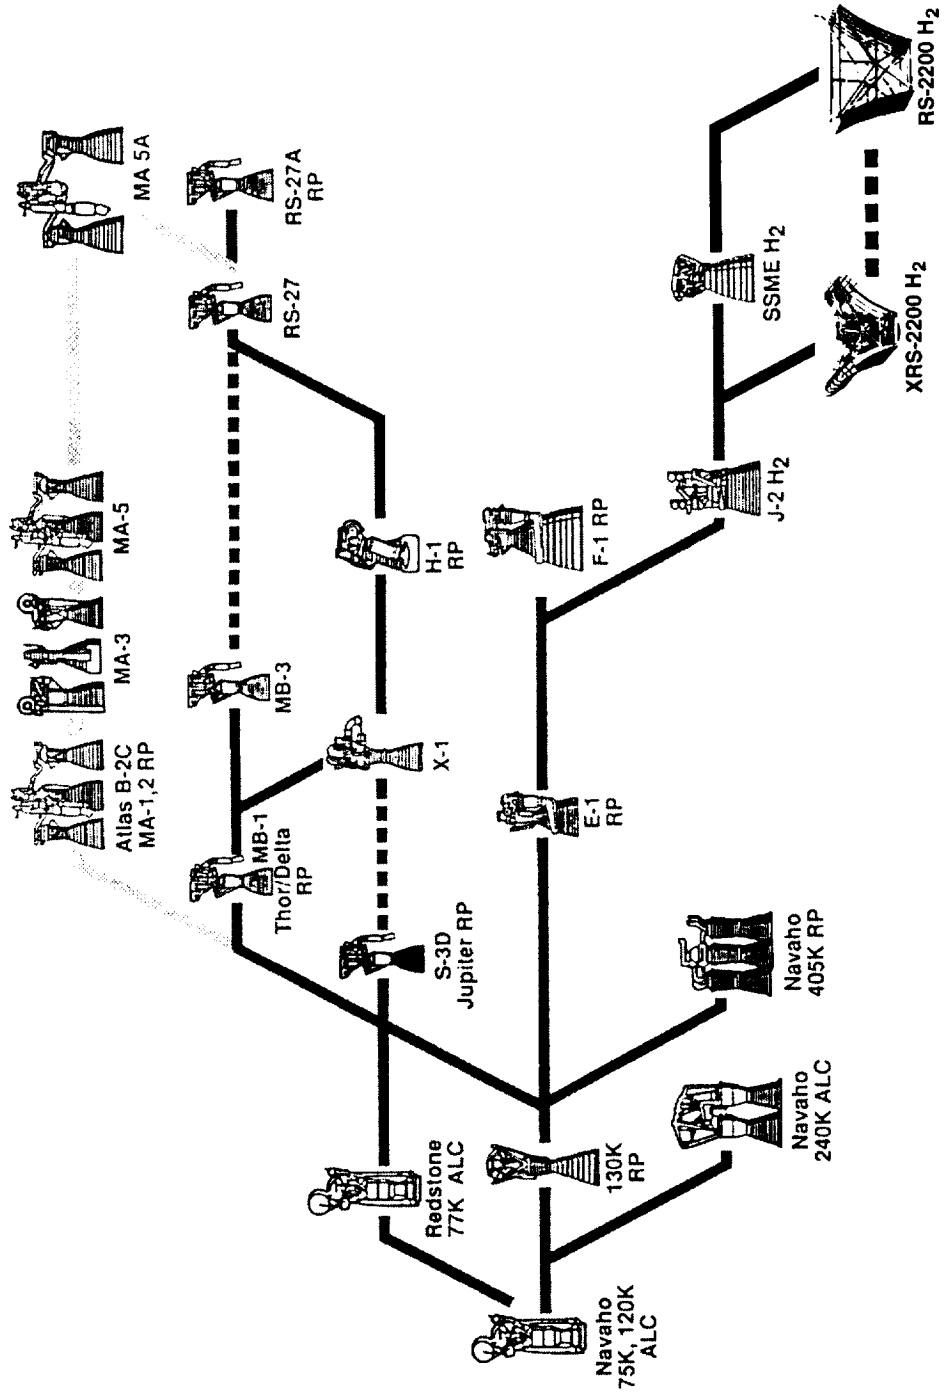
Navaho 75K, 120K ALC

Redstone 77K ALC

130K RP

Navaho 240K ALC

Navaho 405K RP

S-3D Jupiter RP

MB-1 Thor/Delta RP

Atlas B-2C MA-1,2 RP

X-1

E-1 RP

MB-3

MA-3

MA-5

H-1 RP

F-1 RP

RS-27

RS-27A RP

MA 5A

J-2 $H_2$

SSME $H_2$

XRS-2200 $H_2$

RS-2200 $H_2$